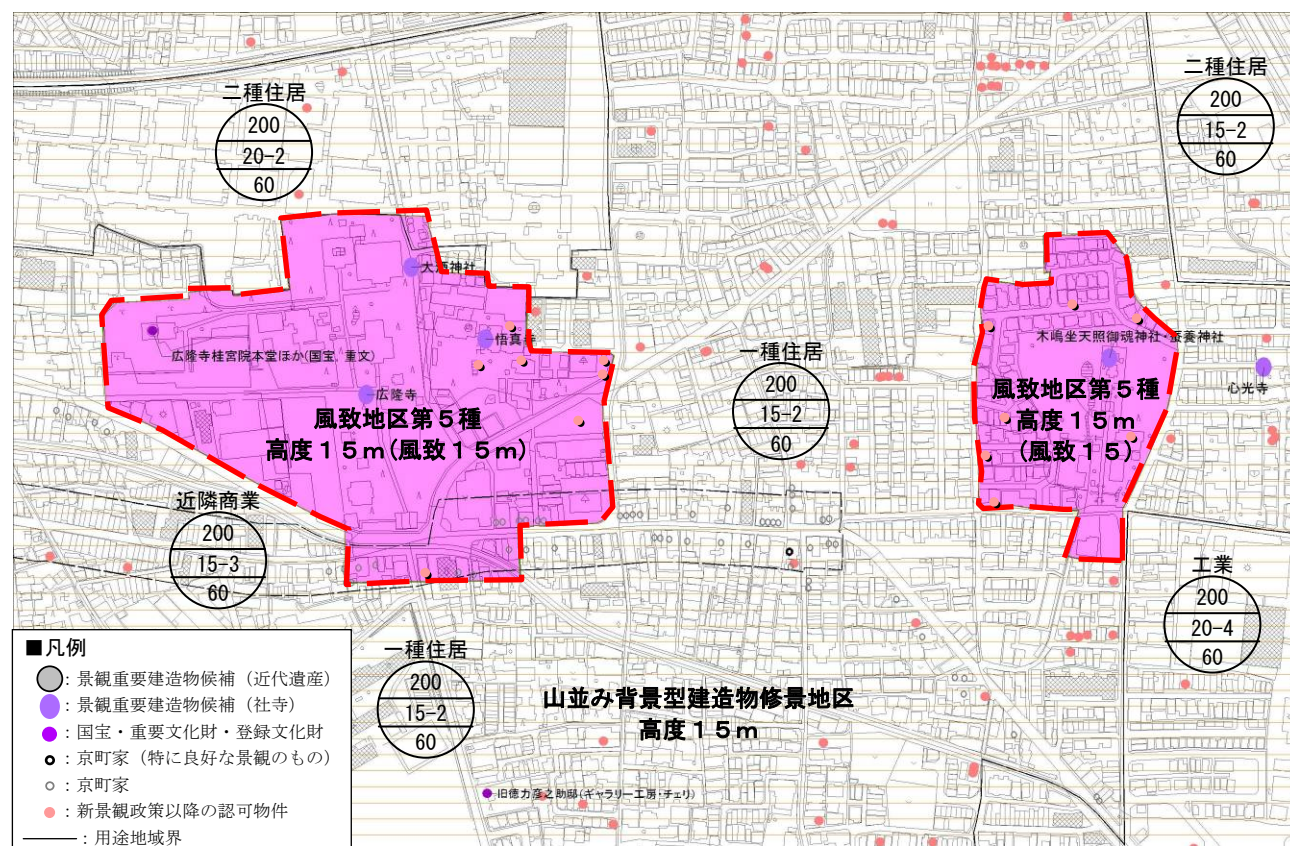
二種住居
200
20-2
60

大酒神社
信真寺
広隆寺桂宮院本堂ほか（国宝、重文）
広隆寺

風致地区第５種
高度１５ｍ（風致１５ｍ）

一種住居
200
15-2
60

二種住居
200
15-2
60

木嶋坐天照御魂神社・蚕養神社
心光寺

風致地区第５種
高度１５ｍ
（風致１５）

近隣商業
200
15-3
60

工業
200
20-4
60

一種住居
200
15-2
60

山並み背景型建造物修景地区
高度１５ｍ

旧徳力彦之助邸（ギャラリー工房・チェリ）

■凡例
：景観重要建造物候補（近代遺産）
：景観重要建造物候補（社寺）
：国宝・重要文化財・登録文化財
：京町家（特に良好な景観のもの）
：京町家
：新景観政策以降の認可物件
：用途地域界